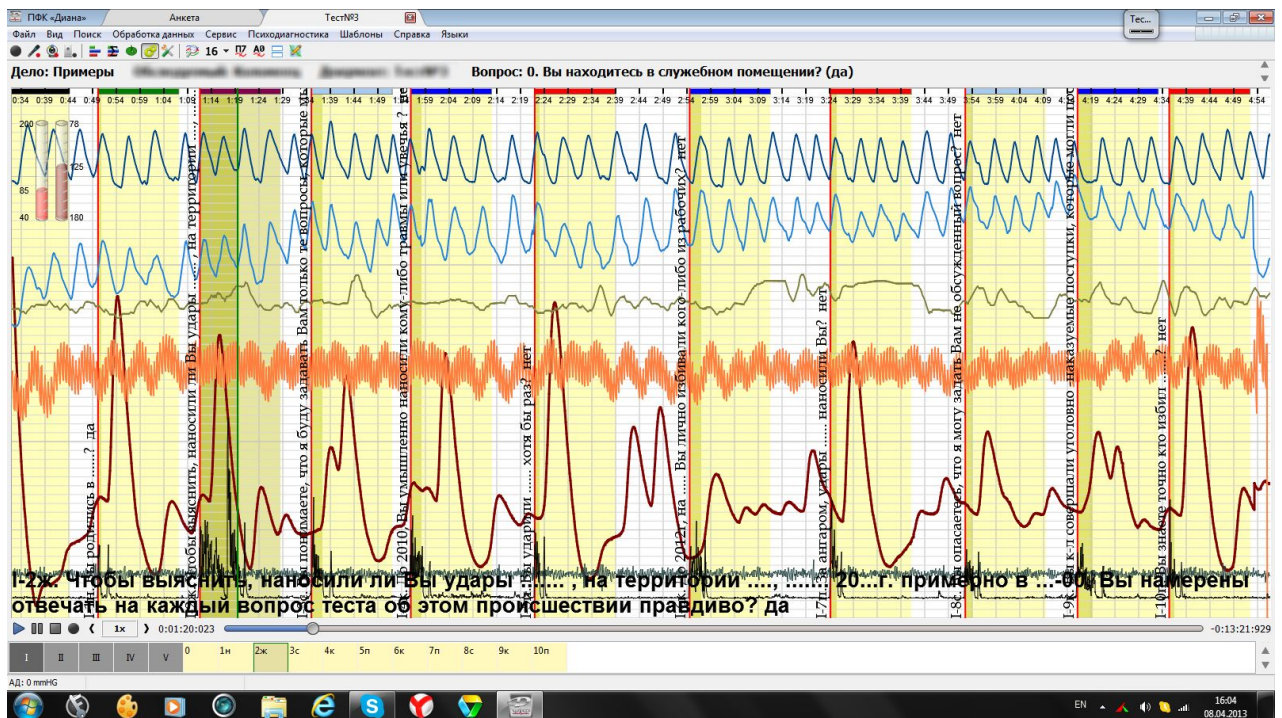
ПФК «Диана»	Анкета	Тест№3
Тес...
Файл Вид Поиск Обработка данных Сервис Психодиагностика Шаблоны Справка Языки
16
Дело: Примеры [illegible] Вопрос: 0. Вы находитесь в служебном помещении? (да)
0:34 0:39 0:44 0:49 0:54 0:59 1:04 1:09 1:14 1:19 1:24 1:29 1:34 1:39 1:44 1:49 1:54 1:59 2:04 2:09 2:14 2:19 2:24 2:29 2:34 2:39 2:44 2:49 2:54 2:59 3:04 3:09 3:14 3:19 3:24 3:29 3:34 3:39 3:44 3:49 3:54 3:59 4:04 4:09 4:14 4:19 4:24 4:29 4:34 4:39 4:44 4:49 4:54
200 78 125 85 40 180
1н. Вы родились в .....? да
2ж. Чтобы выяснить, наносили ли Вы удары ....., на территории ....
3с. Вы понимаете, что я буду задавать Вам только те вопросы, которые мы
4к. В 2010 Вы умышленно наносили кому-либо травмы или увечья ? нет
5п. Вы ударили ..... хотя бы раз? нет
6к. В 2012, на ..... Вы лично избивали кого-либо из рабочих? нет
7п. За ангаром, удары ..... наносили Вы? нет
8с. Вы опасаетесь, что я могу задать Вам не обсужденный вопрос? нет
9к. Вы к-л совершали уголовно -наказуемые поступки, которые могли пос
10п. Вы знаете точно кто избил .....? нет
I-2ж. Чтобы выяснить, наносили ли Вы удары ....., на территории ...., ....., 20...г. примерно в ...-00, Вы намерены отвечать на каждый вопрос теста об этом происшествии правдиво? да
1x 0:01:20:023 -0:13:21:929
I II III IV V 0 1н 2ж 3с 4к 5п 6к 7п 8с 9к 10п
АД: 0 mmHG
EN 16:04 08.04.2013